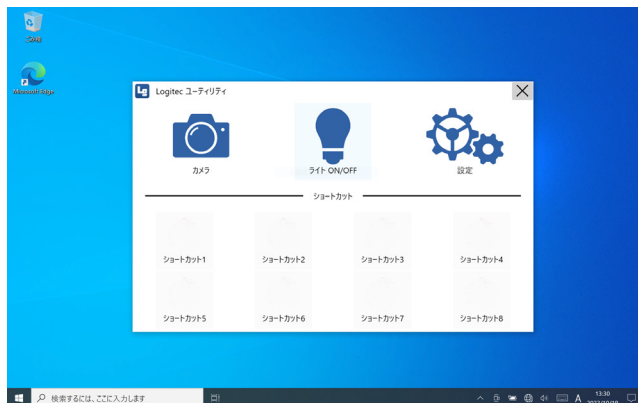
ごみ箱

Microsoft Edge

Logitec ユーティリティ

カメラ

ライト ON/OFF

設定

ショートカット

ショートカット1

ショートカット2

ショートカット3

ショートカット4

ショートカット5

ショートカット6

ショートカット7

ショートカット8

検索するには、ここに入力します

A

13:30
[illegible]